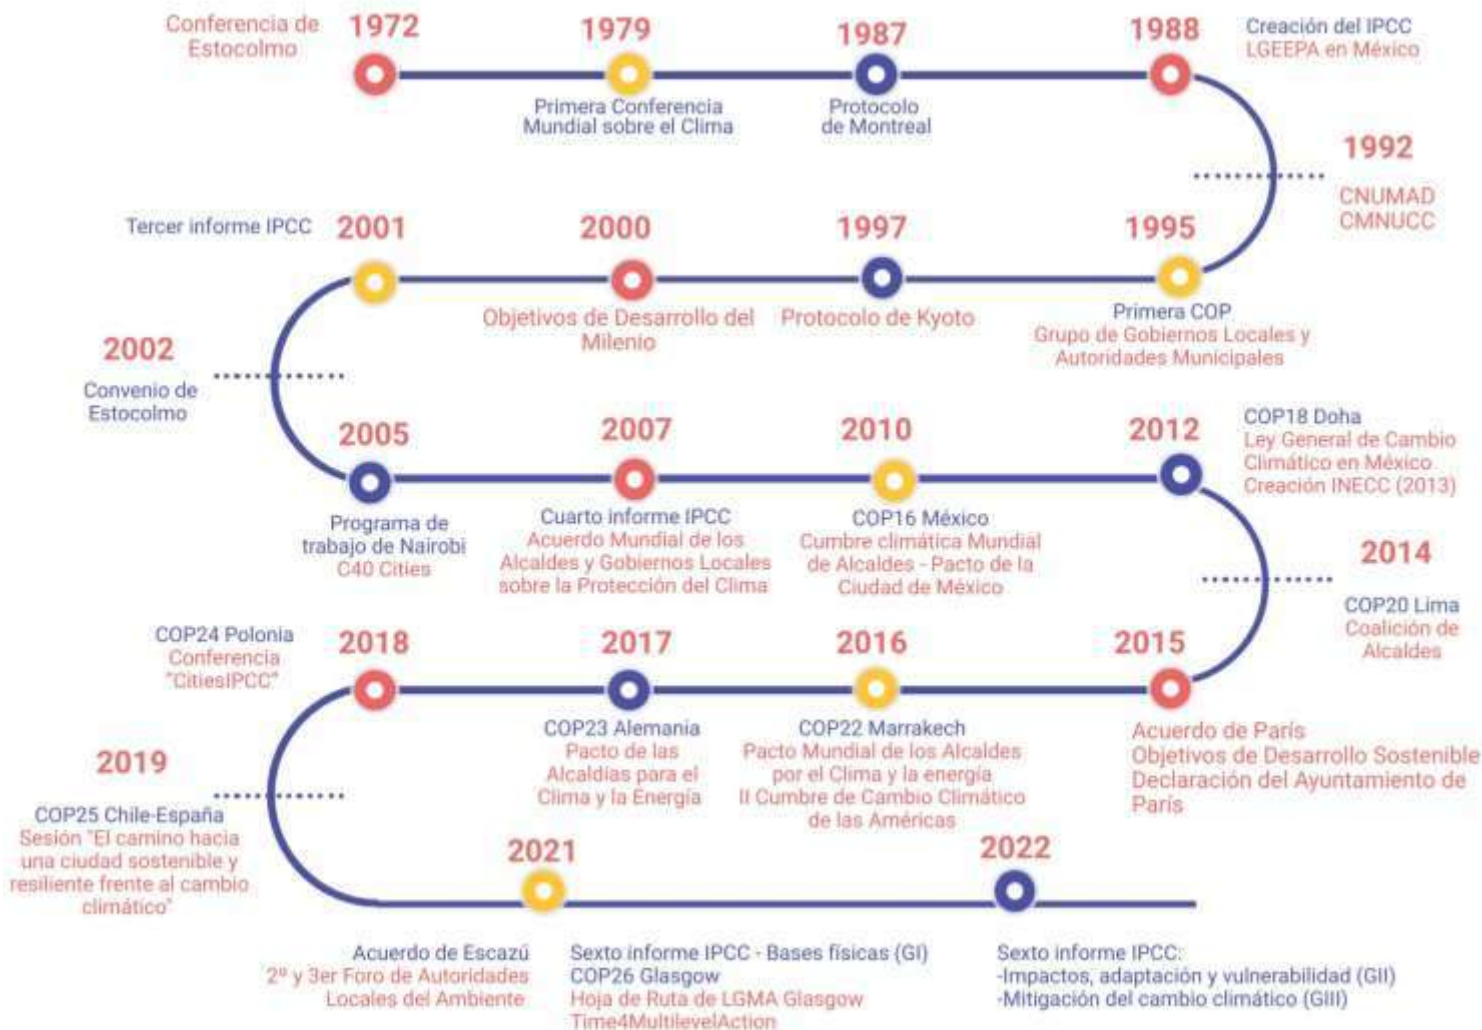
Conferencia de Estocolmo
1972

1979
Primera Conferencia Mundial sobre el Clima

1987
Protocolo de Montreal

1988
Creación del IPCC
LGEEPA en México

1992
CNUMAD
CMNUCC

Tercer informe IPCC
2001

2000
Objetivos de Desarrollo del Milenio

1997
Protocolo de Kyoto

1995
Primera COP
Grupo de Gobiernos Locales y Autoridades Municipales

2002
Convenio de Estocolmo

2005
Programa de trabajo de Nairobi
C40 Cities

2007
Cuarto informe IPCC
Acuerdo Mundial de los Alcaldes y Gobiernos Locales sobre la Protección del Clima

2010
COP16 México
Cumbre climática Mundial de Alcaldes - Pacto de la Ciudad de México

2012
COP18 Doha
Ley General de Cambio Climático en México
Creación INECC (2013)

2014
COP20 Lima
Coalición de Alcaldes

COP24 Polonia
Conferencia "CitiesIPCC"
2018

2017
COP23 Alemania
Pacto de las Alcaldías para el Clima y la Energía

2016
COP22 Marrakech
Pacto Mundial de los Alcaldes por el Clima y la energía
II Cumbre de Cambio Climático de las Américas

2015
Acuerdo de París
Objetivos de Desarrollo Sostenible
Declaración del Ayuntamiento de París

2019
COP25 Chile-España
Sesión "El camino hacia una ciudad sostenible y resiliente frente al cambio climático"

2021
Acuerdo de Escazú
2º y 3er Foro de Autoridades Locales del Ambiente
Sexto informe IPCC - Bases físicas (GI)
COP26 Glasgow
Hoja de Ruta de LGMA Glasgow
Time4MultilevelAction

2022
Sexto informe IPCC:
-Impactos, adaptación y vulnerabilidad (GII)
-Mitigación del cambio climático (GIII)